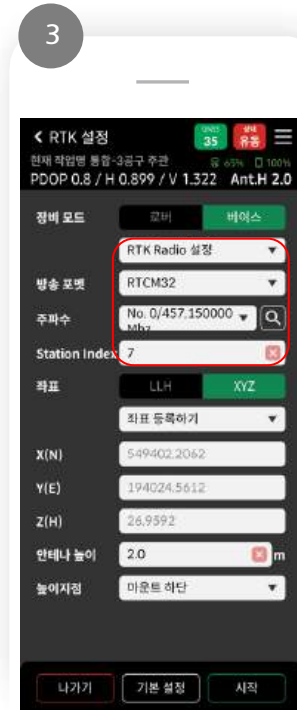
3

< RTK 설정
GNSS 35
상태 유동
현재 작업명 통합-3공구 주관
65% 100%
PDOP 0.8 / H 0.899 / V 1.322 Ant.H 2.0

장비 모드
로버
베이스

RTK Radio 설정

방송 포맷
RTCM32

주파수
No. 0/457.150000 Mhz

Station Index
7

좌표
LLH
XYZ

좌표 등록하기

X(N)
549402.2062

Y(E)
194024.5612

Z(H)
26.9592

안테나 높이
2.0
m

높이지점
마운트 하단

나가기
기본 설정
시작